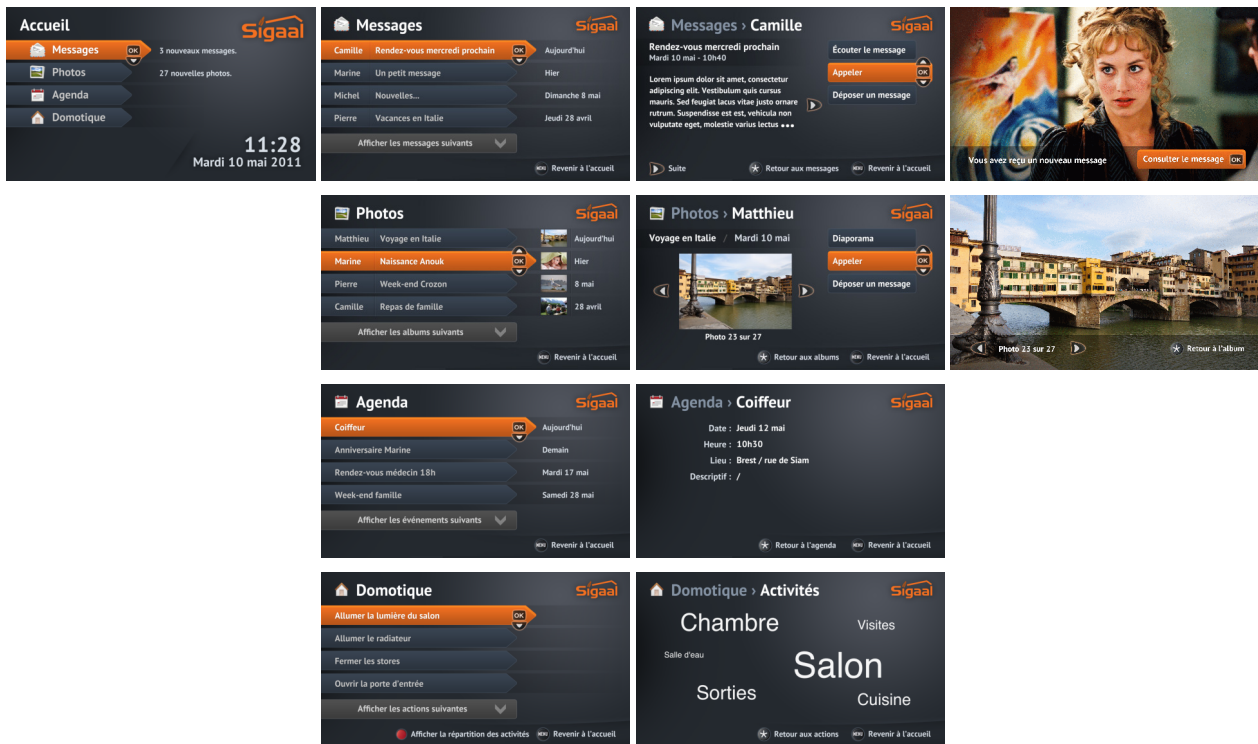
Accueil
Sigaal
Messages OK
3 nouveaux messages.
Photos
27 nouvelles photos.
Agenda
Domotique
11:28
Mardi 10 mai 2011

Messages
Sigaal
Camille Rendez-vous mercredi prochain OK Aujourd'hui
Marine Un petit message Hier
Michel Nouvelles... Dimanche 8 mai
Pierre Vacances en Italie Jeudi 28 avril
Afficher les messages suivants
MENU Revenir à l'accueil

Messages › Camille
Sigaal
Rendez-vous mercredi prochain
Mardi 10 mai - 10h40
Lorem ipsum dolor sit amet, consectetur adipiscing elit. Vestibulum quis cursus mauris. Sed feugiat lacus vitae justo ornare rutrum. Suspendisse est est, vehicula non vulputate eget, molestie varius lectus •••
Écouter le message
Appeler OK
Déposer un message
Suite
Retour aux messages
MENU Revenir à l'accueil

Vous avez reçu un nouveau message
Consulter le message OK

Photos
Sigaal
Matthieu Voyage en Italie Aujourd'hui
Marine Naissance Anouk OK Hier
Pierre Week-end Crozon 8 mai
Camille Repas de famille 28 avril
Afficher les albums suivants
MENU Revenir à l'accueil

Photos › Matthieu
Sigaal
Voyage en Italie / Mardi 10 mai
Diaporama
Appeler OK
Déposer un message
Photo 23 sur 27
Retour aux albums
MENU Revenir à l'accueil

Photo 23 sur 27
Retour à l'album

Agenda
Sigaal
Coiffeur OK Aujourd'hui
Anniversaire Marine Demain
Rendez-vous médecin 18h Mardi 17 mai
Week-end famille Samedi 28 mai
Afficher les événements suivants
MENU Revenir à l'accueil

Agenda › Coiffeur
Sigaal
Date : Jeudi 12 mai
Heure : 10h30
Lieu : Brest / rue de Siam
Descriptif : /
Retour à l'agenda
MENU Revenir à l'accueil

Domotique
Sigaal
Allumer la lumière du salon OK
Allumer le radiateur
Fermer les stores
Ouvrir la porte d'entrée
Afficher les actions suivantes
Afficher la répartition des activités
MENU Revenir à l'accueil

Domotique › Activités
Sigaal
Chambre
Visites
Salle d'eau
Salon
Sorties
Cuisine
Retour aux actions
MENU Revenir à l'accueil